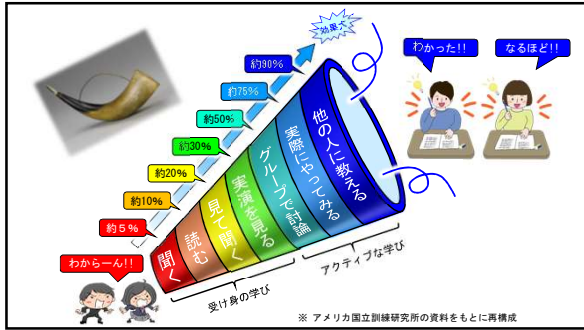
効果大

約90%

約75%

約50%

約30%

約20%

約10%

約５%

わからーん!!

聞く

読む

見て聞く

実演を見る

グループで討論

実際にやってみる

他の人に教える

受け身の学び

アクティブな学び

わかった!!

なるほど!!

※ アメリカ国立訓練研究所の資料をもとに再構成